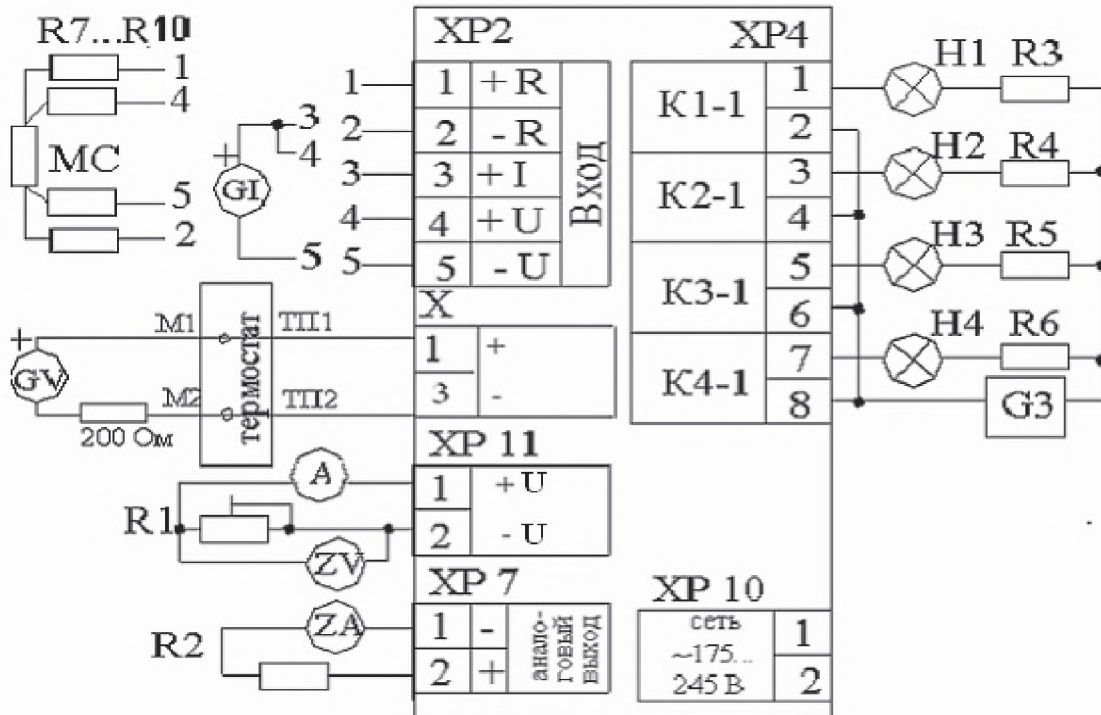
R7...R10

1
4
MC
5
2

GI
+
3
4
5

1
2
3
4
5

XP2

| 1 | +R | Вход |
|---|---|---|
| 2 | -R | |
| 3 | +I | |
| 4 | +U | |
| 5 | -U | |

XP4

| K1-1 | 1 |
|---|---|
| | 2 |
| K2-1 | 3 |
| | 4 |
| K3-1 | 5 |
| | 6 |
| K4-1 | 7 |
| | 8 |

H1 R3
H2 R4
H3 R5
H4 R6
G3

X

| 1 | + |
|---|---|
| 3 | - |

+
GV
M1
M2
термостат
ТП1
ТП2
200 Ом

XP 11

| 1 | +U |
|---|---|
| 2 | - U |

A
R1
ZV

XP 7

| 1 | - | аналоговый выход |
|---|---|---|
| 2 | + | |

ZA
R2

XP 10

| сеть ~175... 245 В. | 1 |
|---|---|
| | 2 |